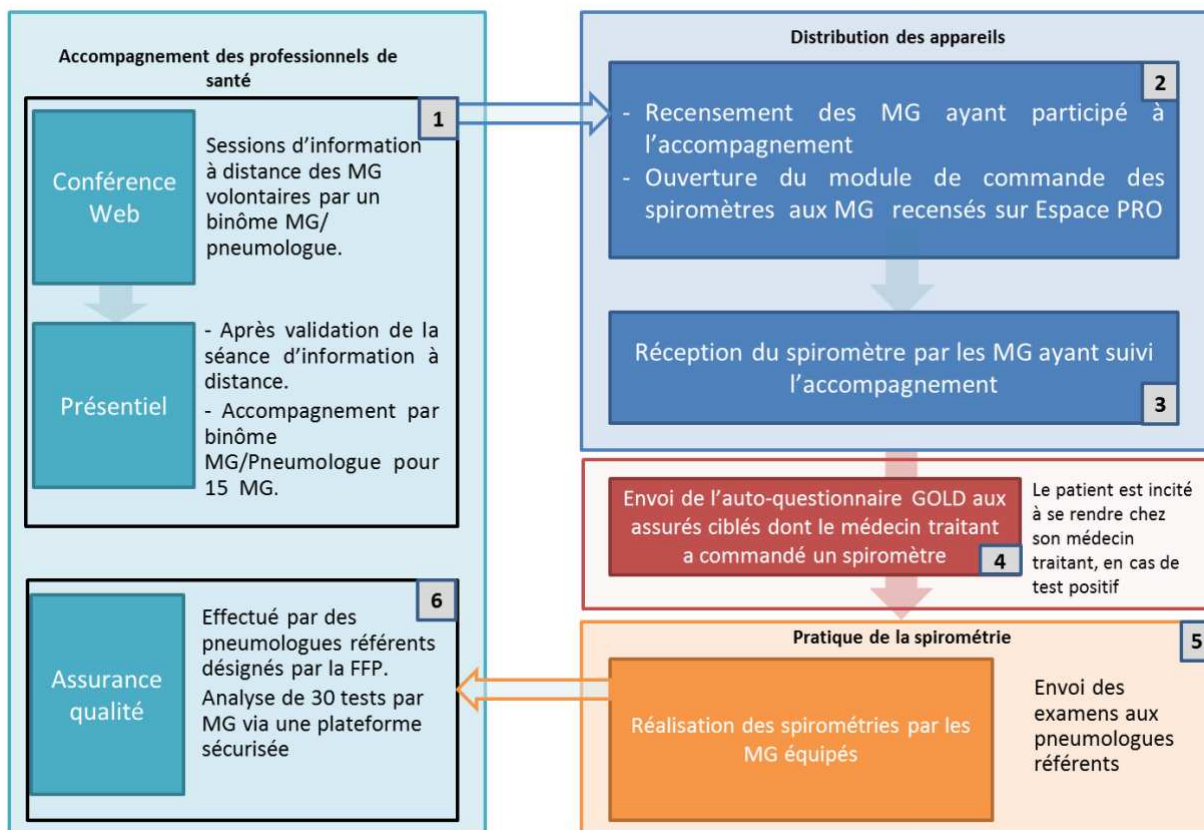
Accompagnement des professionnels de santé

1

Conférence Web

Sessions d'information à distance des MG volontaires par un binôme MG/ pneumologue.

Présentiel

- Après validation de la séance d'information à distance.

- Accompagnement par binôme MG/Pneumologue pour 15 MG.

Distribution des appareils

2

- Recensement des MG ayant participé à l'accompagnement

- Ouverture du module de commande des spiromètres aux MG recensés sur Espace PRO

Réception du spiromètre par les MG ayant suivi l'accompagnement

3

Envoi de l'auto-questionnaire GOLD aux assurés ciblés dont le médecin traitant a commandé un spiromètre

4

Le patient est incité à se rendre chez son médecin traitant, en cas de test positif

Pratique de la spirométrie

5

Réalisation des spirométries par les MG équipés

Envoi des examens aux pneumologues référents

6

Assurance qualité

Effectué par des pneumologues référents désignés par la FFP.

Analyse de 30 tests par MG via une plateforme sécurisée